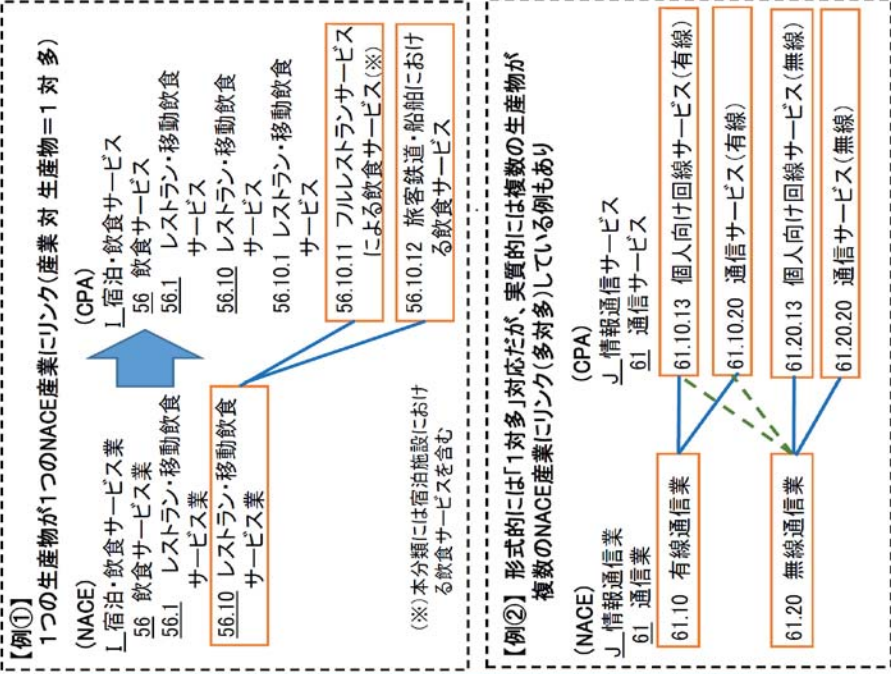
【例①】
1つの生産物が1つのNACE産業にリンク(産業 対 生産物=1 対 多)

(NACE)
I 宿泊・飲食サービス業
56 飲食サービス業
56.1 レストラン・移動飲食サービス業
56.10 レストラン・移動飲食サービス業

(CPA)
I 宿泊・飲食サービス
56 飲食サービス
56.1 レストラン・移動飲食サービス
56.10 レストラン・移動飲食サービス
56.10.1 レストラン・移動飲食サービス
56.10.11 フルレストランサービスによる飲食サービス(※)
56.10.12 旅客鉄道・船舶における飲食サービス

(※)本分類には宿泊施設における飲食サービスを含む

【例②】 形式的には「1対多」対応だが、実質的には複数の生産物が複数のNACE産業にリンク(多対多)している例もあり

(NACE)
J 情報通信業
61 通信業
61.10 有線通信業
61.20 無線通信業

(CPA)
J 情報通信サービス
61 通信サービス
61.10.13 個人向け回線サービス(有線)
61.10.20 通信サービス(有線)
61.20.13 個人向け回線サービス(無線)
61.20.20 通信サービス(無線)